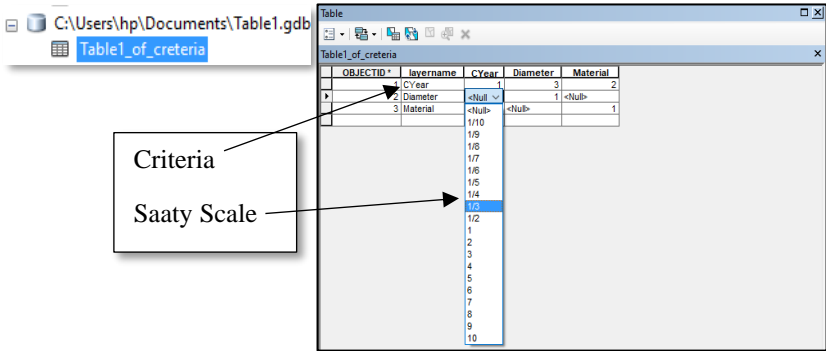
C:\Users\hp\Documents\Table1.gdb
Table1_of_creteria

Table
Table1_of_creteria

| OBJECTID * | layername | CYear | Diameter | Material |
|---|---|---|---|---|
| 1 | CYear | 1 | 3 | 2 |
| 2 | Diameter | <Null> | 1 | <Null> |
| 3 | Material | <Null> | <Null> | 1 |

<Null>
1/10
1/9
1/8
1/7
1/6
1/5
1/4
1/3
1/2
1
2
3
4
5
6
7
8
9
10

Criteria

Saaty Scale